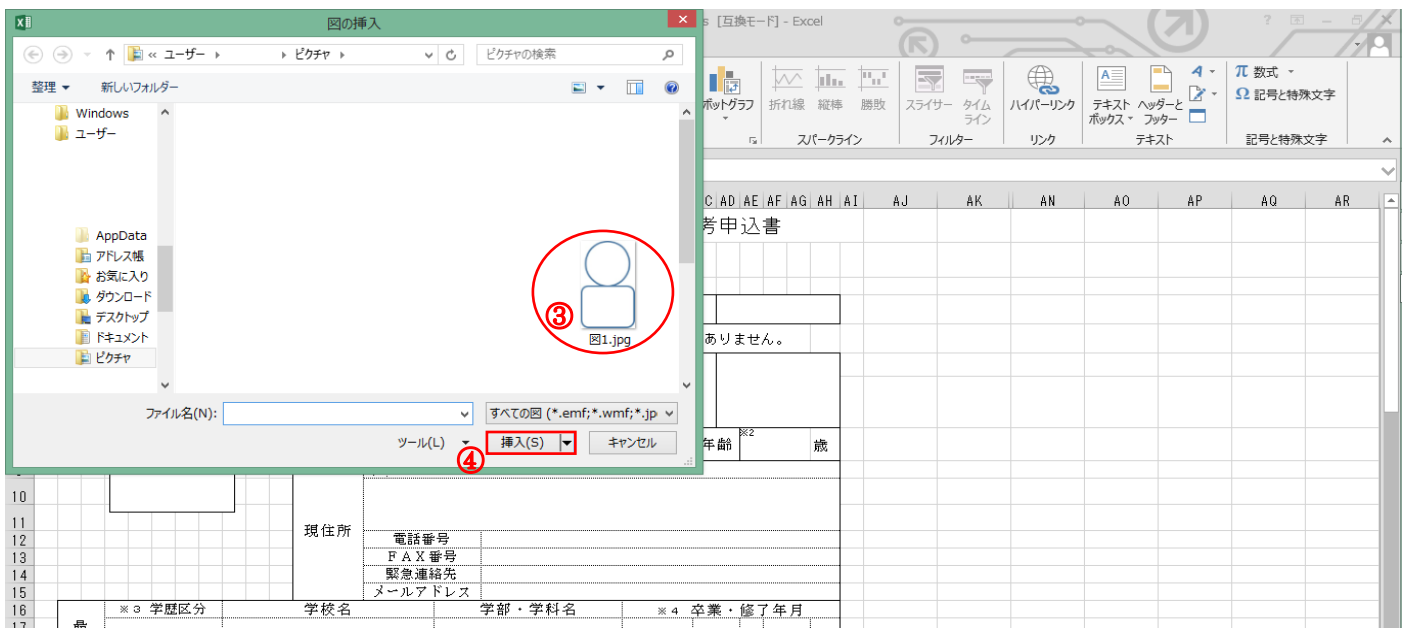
図の挿入

« ユーザー › ピクチャ ›

ピクチャの検索

整理 ▾ 新しいフォルダー

Windows
ユーザー
AppData
アドレス帳
お気に入り
ダウンロード
デスクトップ
ドキュメント
ピクチャ

③

図1.jpg

ファイル名(N):

すべての図 (*.emf;*.wmf;*.jp

ツール(L) ▾

挿入(S) ▾

キャンセル

④

s [互換モード] - Excel

ボットグラフ
折れ線 縦棒 勝敗
スパークライン
スライサー タイムライン
フィルター
ハイパーリンク
リンク
テキストボックス ヘッダーとフッター
テキスト
π 数式
Ω 記号と特殊文字
記号と特殊文字

C AD AE AF AG AH AI AJ AK AN AO AP AQ AR

考申込書

ありません。

年齢 ※2 歳

10
11
12
13
14
15
16
17

現住所

電話番号
FAX番号
緊急連絡先
メールアドレス

※3 学歴区分 学校名 学部・学科名 ※4 卒業・修了年月

最